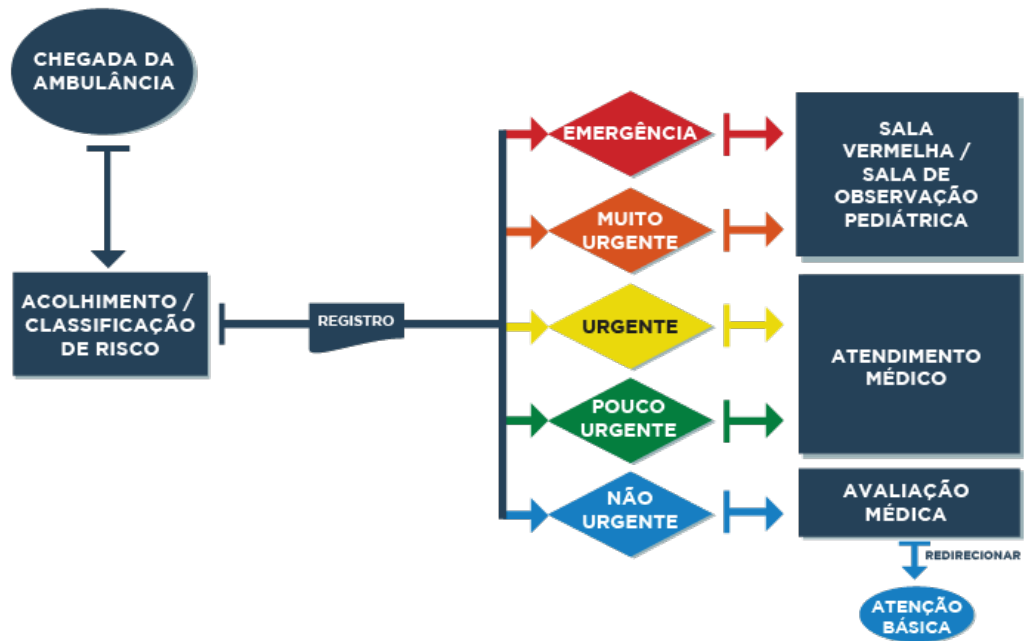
CHEGADA DA AMBULÂNCIA

ACOLHIMENTO / CLASSIFICAÇÃO DE RISCO

REGISTRO

EMERGÊNCIA

MUITO URGENTE

URGENTE

POUCO URGENTE

NÃO URGENTE

SALA VERMELHA / SALA DE OBSERVAÇÃO PEDIÁTRICA

ATENDIMENTO MÉDICO

AVALIAÇÃO MÉDICA

REDIRECIONAR

ATENÇÃO BÁSICA